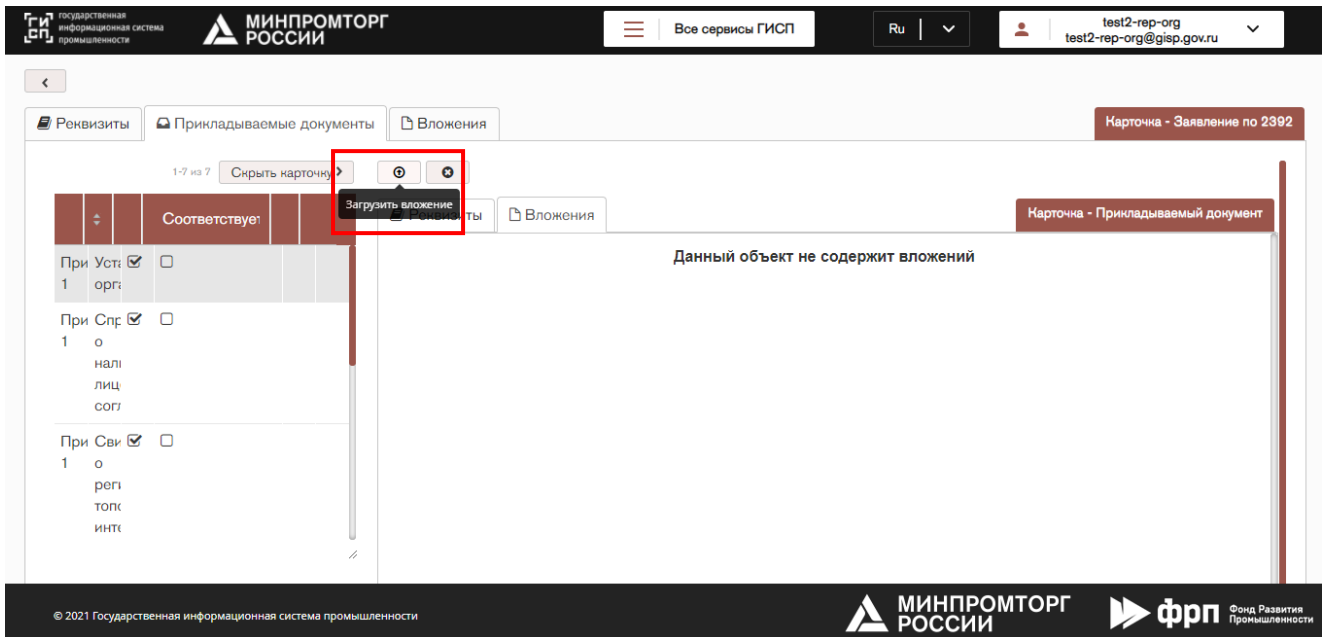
ГИСП государственная информационная система промышленности

МИНПРОМТОРГ РОССИИ

Все сервисы ГИСП

Ru

test2-rep-org
test2-rep-org@gisp.gov.ru

<

Реквизиты

Прикладываемые документы

Вложения

Карточка - Заявление по 2392

1-7 из 7

Скрыть карточку

Загрузить вложение

Реквизиты

Вложения

Карточка - Прикладываемый документ

Соответствует

При 1 | Уста орга

При 1 | Спр о нал лиц согл

При 1 | Сви о рег топо инте

Данный объект не содержит вложений

© 2021 Государственная информационная система промышленности

МИНПРОМТОРГ РОССИИ

ФРП Фонд Развития Промышленности